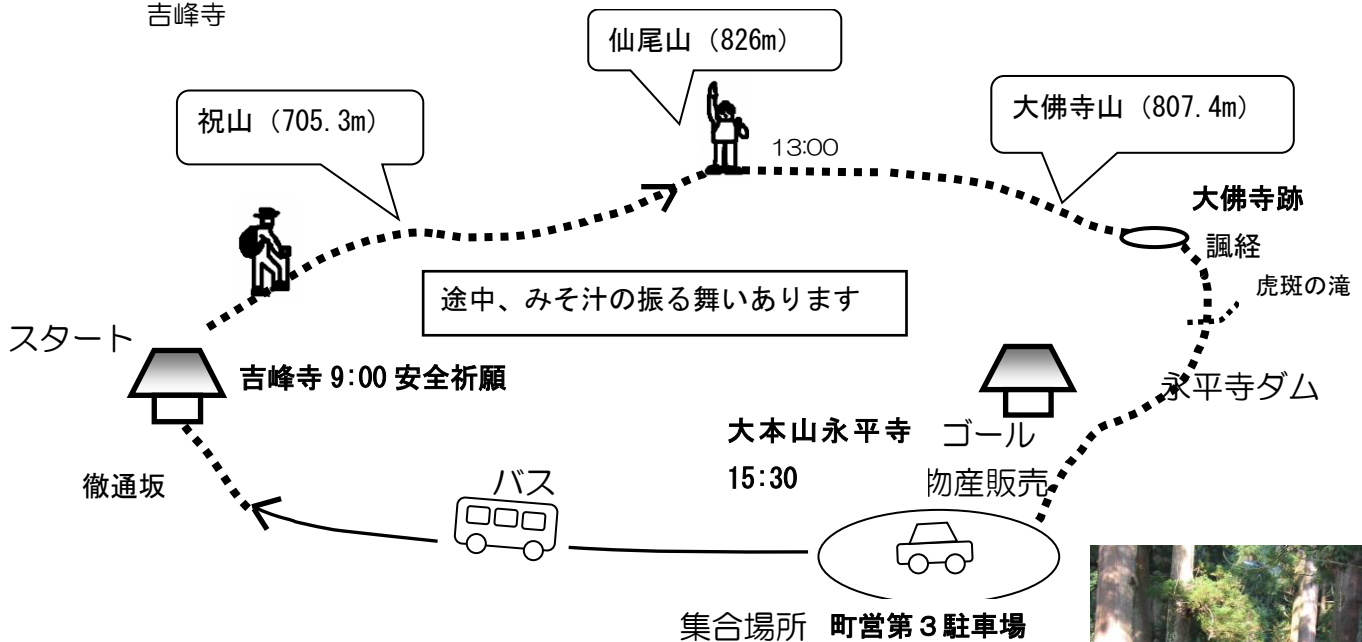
吉峰寺

仙尾山（826m）

祝山（705.3m）

大佛寺山（807.4m）

13:00

大佛寺跡

諷経

虎斑の滝

途中、みそ汁の振る舞いあります

スタート

吉峰寺 9:00 安全祈願

永平寺ダム

大本山永平寺

ゴール

15:30

物産販売

徹通坂

バス

集合場所 町営第３駐車場